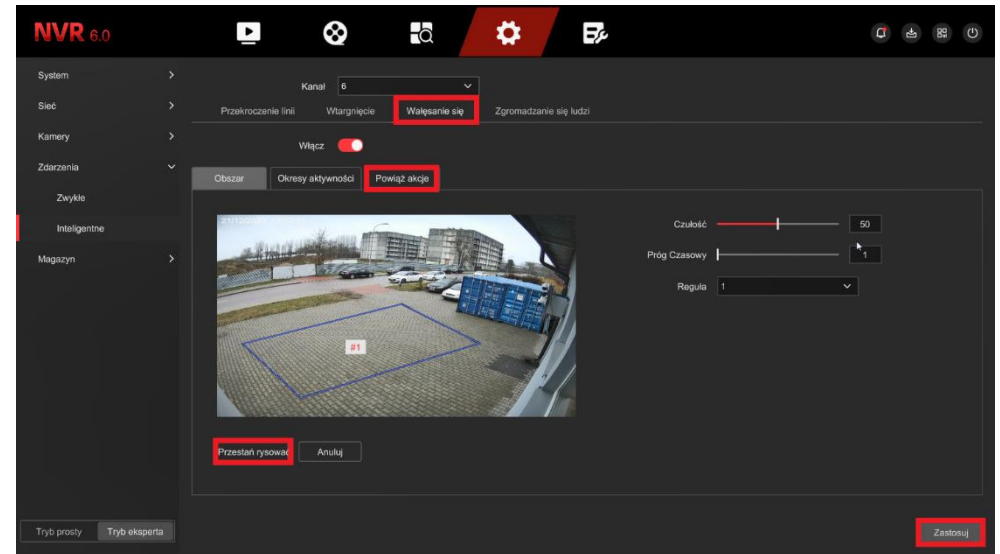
NVR 6.0

System
Sieć
Kamery
Zdarzenia
Zwykłe
Inteligentne
Magazyn

Kanał 6

Przekroczenie linii
Wtargnięcie
Wałęsanie się
Zgromadzanie się ludzi

Włącz

Obszar
Okresy aktywności
Powiąż akcje

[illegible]

#1

Czułość 50
Próg Czasowy 1
Reguła 1

Przestań rysować
Anuluj

Tryb prosty
Tryb eksperta

Zastosuj